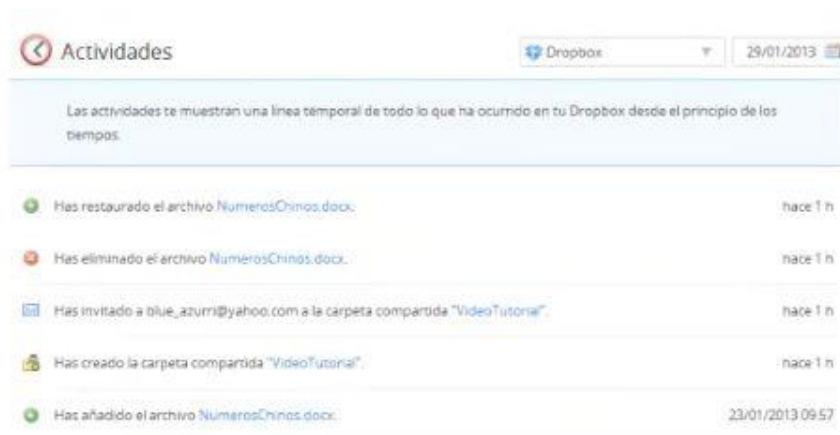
Actividades

Dropbox

29/01/2013

Las actividades te muestran una línea temporal de todo lo que ha ocurrido en tu Dropbox desde el principio de los tiempos.

Has restaurado el archivo NumerosChinos.docx.

hace 1 h

Has eliminado el archivo NumerosChinos.docx.

hace 1 h

Has invitado a blue_azurri@yahoo.com a la carpeta compartida "VideoTutorial".

hace 1 h

Has creado la carpeta compartida "VideoTutorial".

hace 1 h

Has añadido el archivo NumerosChinos.docx.

23/01/2013 09:57